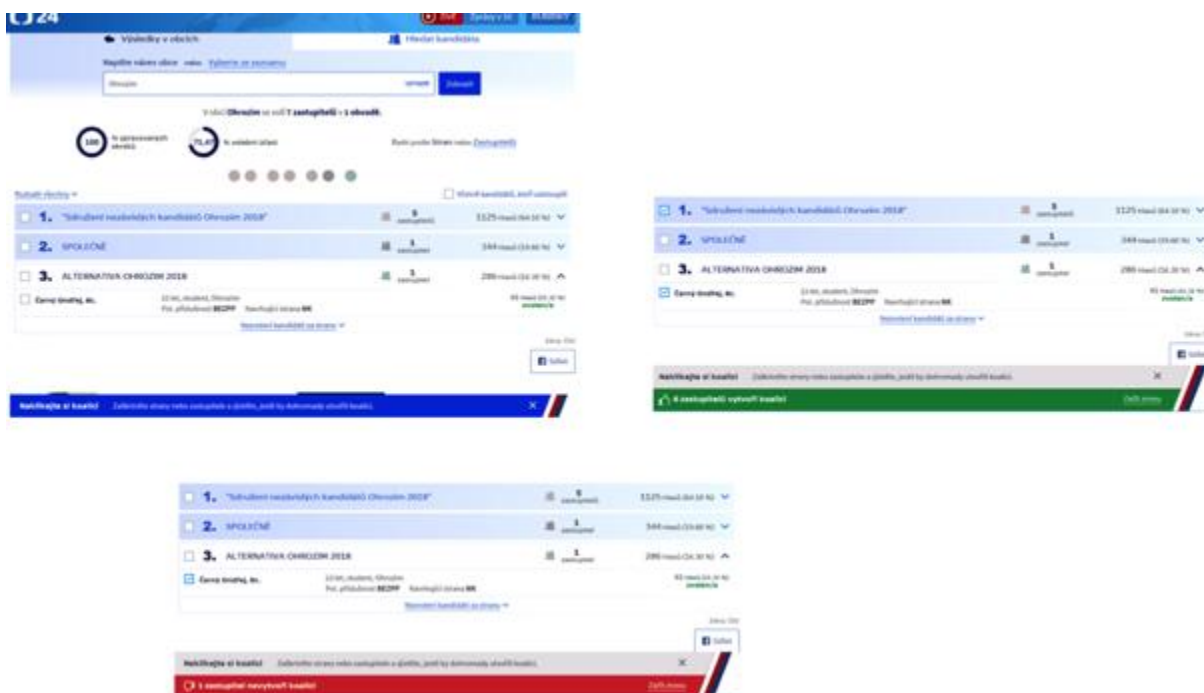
ČT24

Výsledky v obcích

Hledat kandidáta

Najděte vaši obci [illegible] Vyberte ze seznamu

Ohrozim

Zobrazit

V obci Ohrozim se volí 7 zastupitelů v 1 obvodě.

100 % zpracovaných okrsků

71,47 % volební účast

Rozbalit všechny

1. "Sdružení nezávislých kandidátů Ohrozim 2018"

5 zastupitelů

1125 hlasů (64,10 %)

2. SPOLEČNĚ

1 zastupitel

344 hlasů (19,60 %)

3. ALTERNATIVA OHROZIM 2018

1 zastupitel

286 hlasů (16,30 %)

Černý Ondřej, Bc.

22 let, student, Ohrozim
Pol. příslušnost BEZPP Navrhující strana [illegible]

93 hlasů (32,52 %)
zvolen/a

Nezvolení kandidáti za stranu

Sdílet

Nakliknějte si koalici

×

1. "Sdružení nezávislých kandidátů Ohrozim 2018"

5 zastupitelů

1125 hlasů (64,10 %)

2. SPOLEČNĚ

1 zastupitel

344 hlasů (19,60 %)

3. ALTERNATIVA OHROZIM 2018

1 zastupitel

286 hlasů (16,30 %)

Černý Ondřej, Bc.

22 let, student, Ohrozim
Pol. příslušnost BEZPP Navrhující strana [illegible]

93 hlasů (32,52 %)
zvolen/a

Nezvolení kandidáti za stranu

Sdílet

Nakliknějte si koalici

×

6 zastupitelů vytvoří koalici

Zrušit

1. "Sdružení nezávislých kandidátů Ohrozim 2018"

5 zastupitelů

1125 hlasů (64,10 %)

2. SPOLEČNĚ

1 zastupitel

344 hlasů (19,60 %)

3. ALTERNATIVA OHROZIM 2018

1 zastupitel

286 hlasů (16,30 %)

Černý Ondřej, Bc.

22 let, student, Ohrozim
Pol. příslušnost BEZPP Navrhující strana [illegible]

93 hlasů (32,52 %)
zvolen/a

Nezvolení kandidáti za stranu

Sdílet

Nakliknějte si koalici

×

1 zastupitel nevytvoří koalici

Zrušit